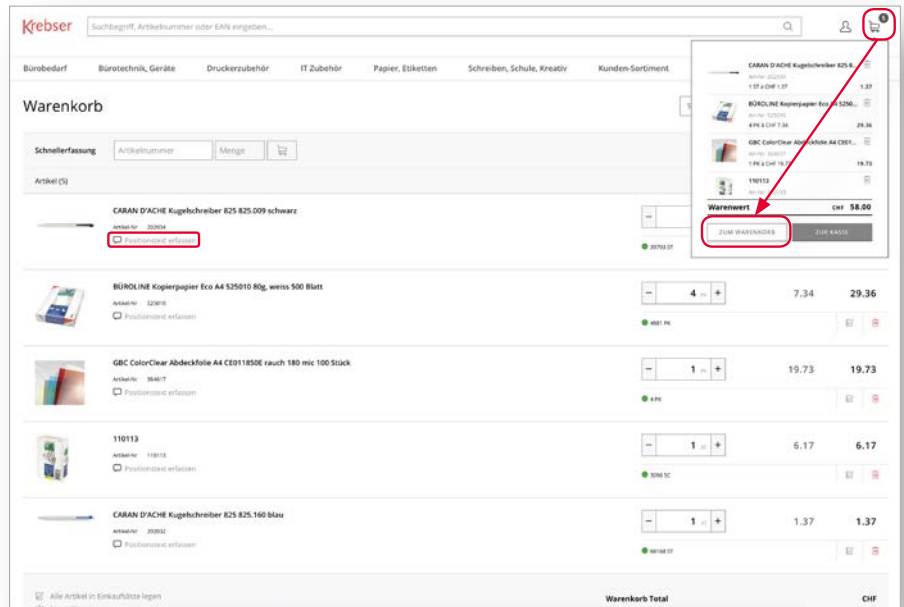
Krebser

Suchbegriff, Artikelnummer oder EAN eingeben...

5

Bürobedarf Bürotechnik, Geräte Druckerzubehör IT Zubehör Papier, Etiketten Schreiben, Schule, Kreativ Kunden-Sortiment

Warenkorb

Schnellerfassung Artikelnummer Menge

Artikel (5)

CARAN D'ACHE Kugelschreiber 825 825.009 schwarz
Artikel-Nr. 202034
Positionstext erfassen
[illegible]

BÜROLINE Kopierpapier Eco A4 525010 80g, weiss 500 Blatt
Artikel-Nr. 525010
Positionstext erfassen
4 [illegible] 7.34 29.36
4681 PK

GBC ColorClear Abdeckfolie A4 CE011850E rauch 180 mic 100 Stück
Artikel-Nr. 56461T
Positionstext erfassen
1 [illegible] 19.73 19.73
4 PK

110113
Artikel-Nr. 110113
Positionstext erfassen
1 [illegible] 6.17 6.17
3066 SC

CARAN D'ACHE Kugelschreiber 825 825.160 blau
Artikel-Nr. 202032
Positionstext erfassen
1 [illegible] 1.37 1.37
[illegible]

Alle Artikel in Einkaufsliste legen

Warenkorb Total CHF

CARAN D'ACHE Kugelschreiber 825 8...
Art-Nr. 202034
1 ST à CHF 1.37 1.37

BÜROLINE Kopierpapier Eco A4 5250...
Art-Nr. 525010
4 PK à CHF 7.34 29.36

GBC ColorClear Abdeckfolie A4 CE01...
Art-Nr. 56461T
1 PK à CHF 19.73 19.73

110113
Art-Nr. 110113

Warenwert CHF 58.00

ZUM WARENKORB ZUR KASSE